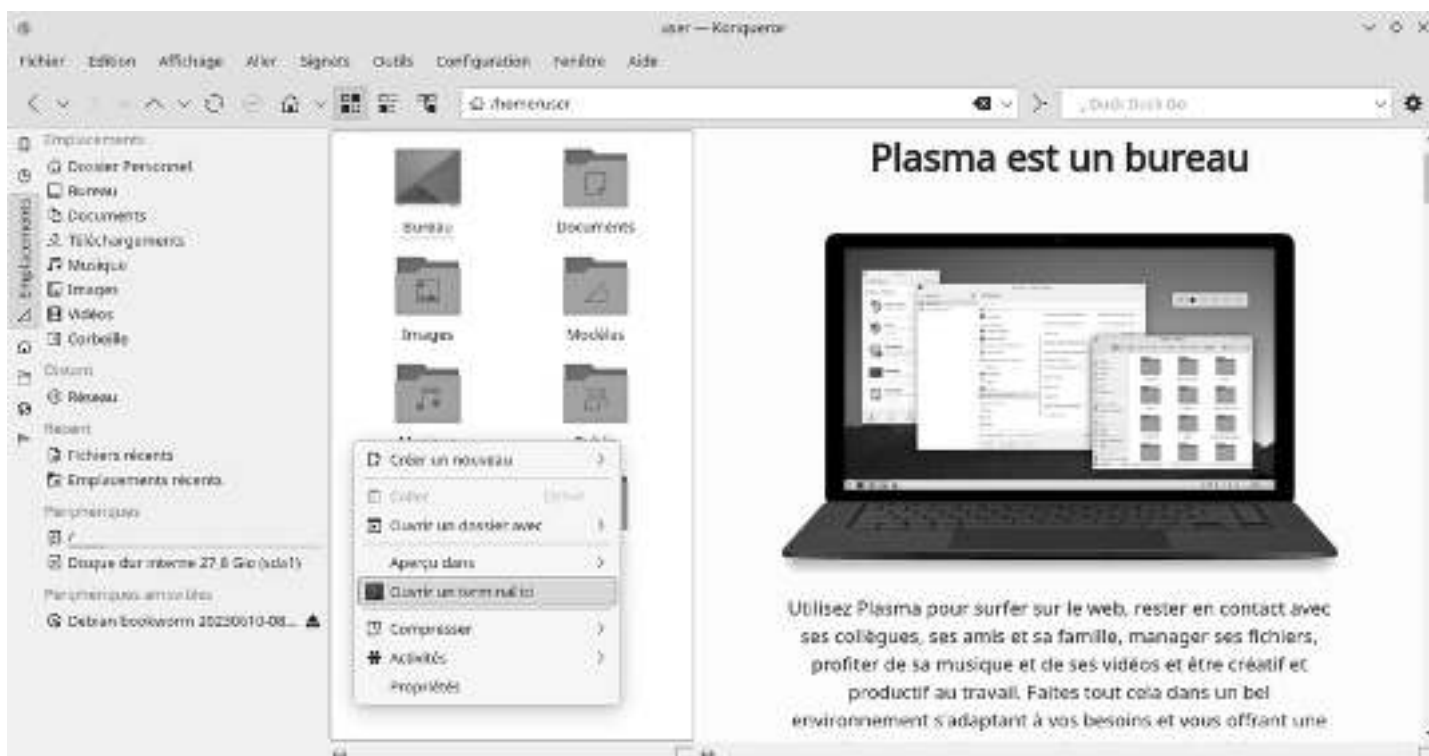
user — Konqueror

Fichier Édition Affichage Aller Signets Outils Configuration Fenêtre Aide

/home/user

DuckDuckGo

Emplacements
Dossier Personnel
Bureau
Documents
Téléchargements
Musique
Images
Vidéos
Corbeille
Distant
Réseau
Récent
Fichiers récents
Emplacements récents
Périphériques
/
Disque dur interne 27,8 Gio (sda1)
Périphériques amovibles
Debian bookworm 20230610-08...

Emplacements

Bureau
Documents
Images
Modèles

Créer un nouveau
Coller
Ouvrir un dossier avec
Aperçu dans
Ouvrir un terminal ici
Compresser
Activités
Propriétés

Plasma est un bureau

Utilisez Plasma pour surfer sur le web, rester en contact avec ses collègues, ses amis et sa famille, manager ses fichiers, profiter de sa musique et de ses vidéos et être créatif et productif au travail. Faites tout cela dans un bel environnement s'adaptant à vos besoins et vous offrant une